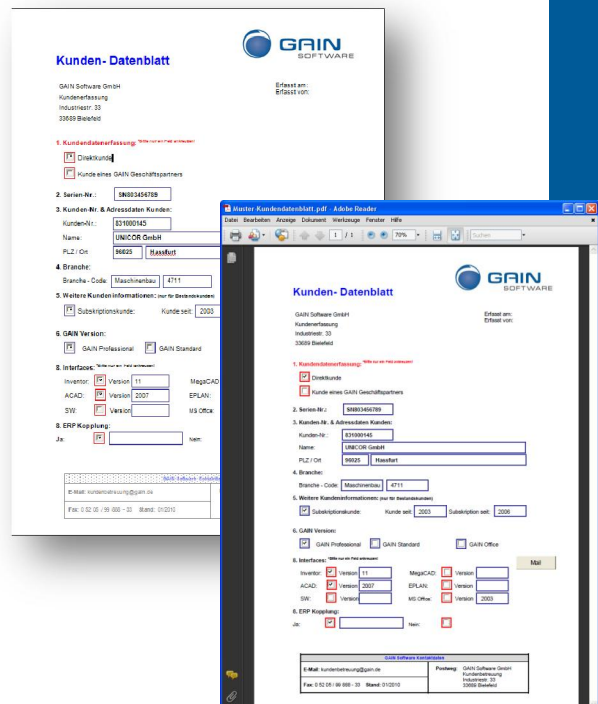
Kunden- Datenblatt

GAIN SOFTWARE

GAIN Software GmbH
Kundenerfassung
Industriestr. 33
33689 Bielefeld

Erfasst am:
Erfasst von:

1. Kundendatenerfassung: *Bitte nur ein Feld ankreuzen

Direktkunde

Kunde eines GAIN Geschäftspartners

2. Serien-Nr.: SN803456789

3. Kunden-Nr. & Adressdaten Kunden:

Kunden-Nr.: 831000145

Name: UNICOR GmbH

PLZ / Ort 96025 Hassfurt

4. Branche:

Branche - Code: Maschinenbau 4711

5. Weitere Kundeninformationen: (nur für Bestandskunden)

Subskriptionskunde: Kunde seit: 2003

6. GAIN Version:

GAIN Professional GAIN Standard

8. Interfaces: *Bitte nur ein Feld ankreuzen

Inventor: Version 11 MegaCAD

ACAD: Version 2007 EPLAN:

SW: Version MS Office:

8. ERP Kopplung:

Ja: Nein:

E-Mail: kundenbetreuung@gain.de

Fax: 0 52 05 / 99 888 - 33 Stand: 01/2010

Muster-Kundendatenblatt.pdf - Adobe Reader

Datei Bearbeiten Anzeige Dokument Werkzeuge Fenster Hilfe

1 / 1 70% Suchen

Kunden- Datenblatt

GAIN SOFTWARE

GAIN Software GmbH
Kundenerfassung
Industriestr. 33
33689 Bielefeld

Erfasst am:
Erfasst von:

1. Kundendatenerfassung: *Bitte nur ein Feld ankreuzen

Direktkunde

Kunde eines GAIN Geschäftspartners

2. Serien-Nr.: SN803456789

3. Kunden-Nr. & Adressdaten Kunden:

Kunden-Nr.: 831000145

Name: UNICOR GmbH

PLZ / Ort 96025 Hassfurt

4. Branche:

Branche - Code: Maschinenbau 4711

5. Weitere Kundeninformationen: (nur für Bestandskunden)

Subskriptionskunde: Kunde seit: 2003 Subskription seit: 2006

6. GAIN Version:

GAIN Professional GAIN Standard GAIN Office

8. Interfaces: *Bitte nur ein Feld ankreuzen

Mail

Inventor: Version 11 MegaCAD: Version

ACAD: Version 2007 EPLAN: Version

SW: Version MS Office: Version 2003

8. ERP Kopplung:

Ja: Nein:

GAIN Software Kontaktdaten

E-Mail: kundenbetreuung@gain.de

Fax: 0 52 05 / 99 888 - 33 Stand: 01/2010

Postweg: GAIN Software GmbH
Kundenbetreuung
Industriestr. 33
33689 Bielefeld